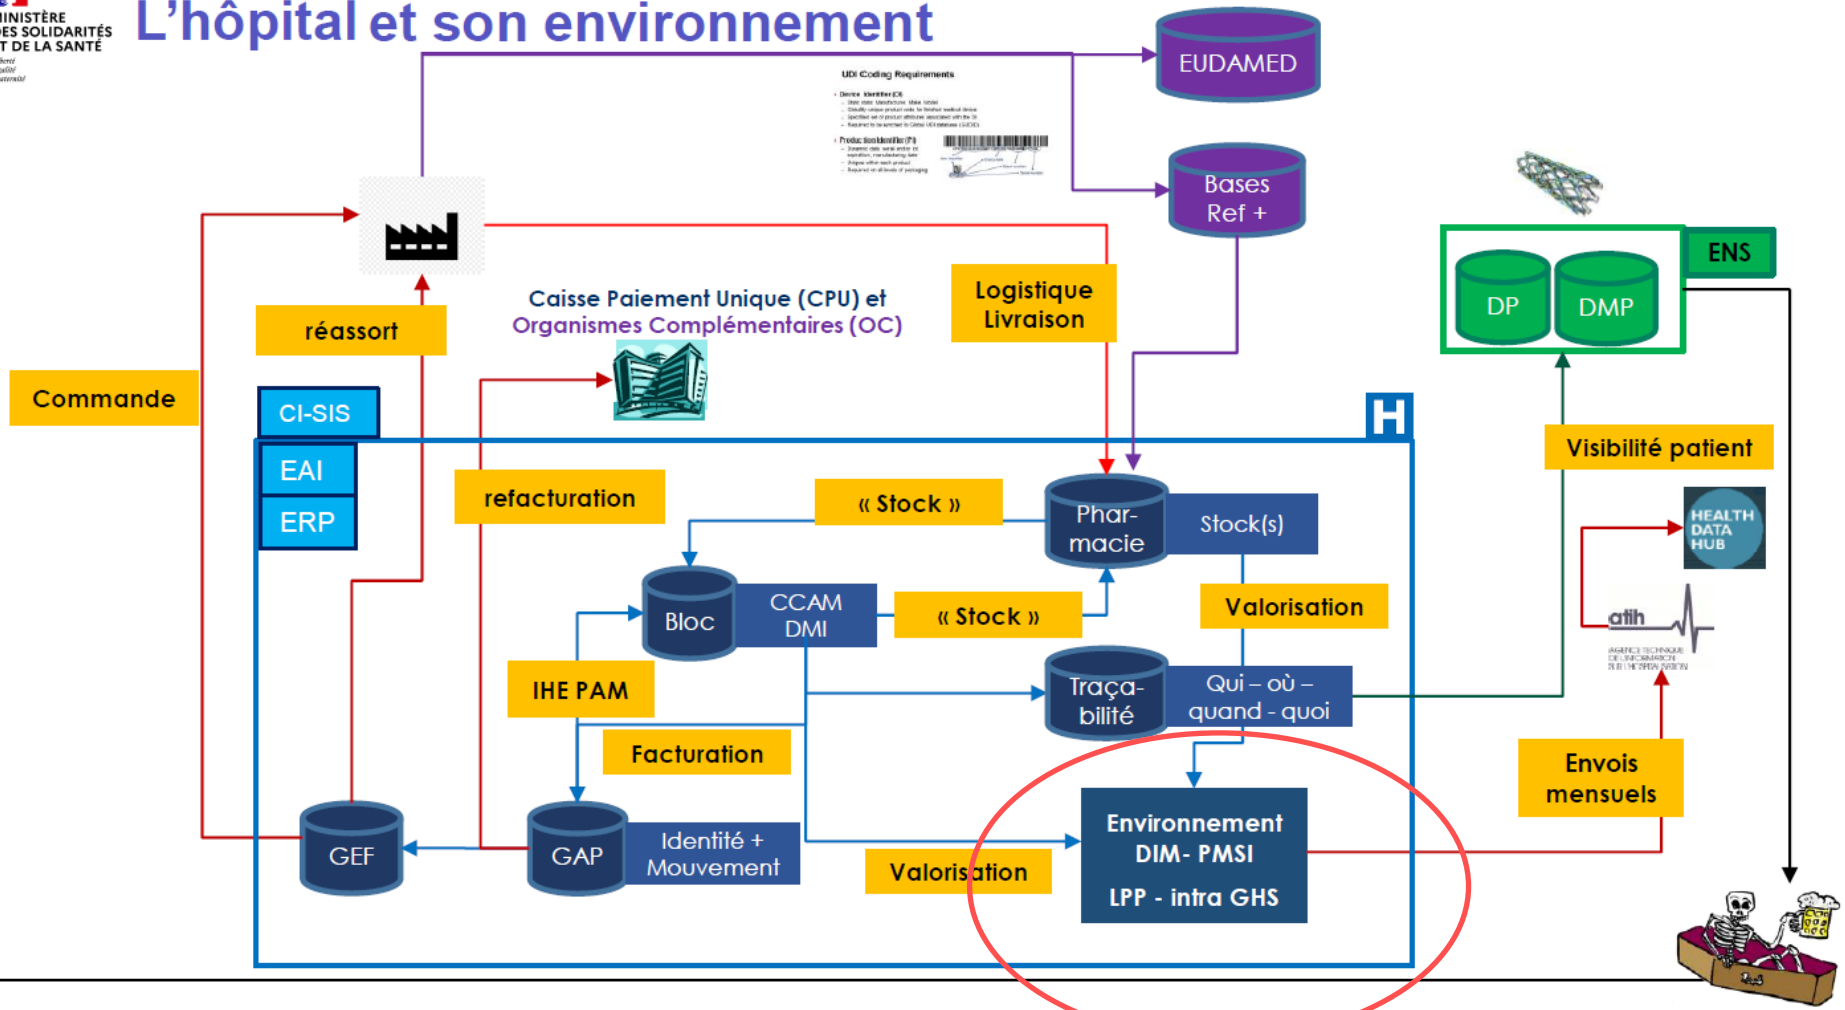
INISTÈRE
ES SOLIDARITÉS
T DE LA SANTÉ

L'hôpital et son environnement

EUDAMED

UDI Coding Requirements

Bases Ref +

ENS

DP

DMP

Caisse Paiement Unique (CPU) et
Organismes Complémentaires (OC)

Logistique Livraison

réassort

Commande

CI-SIS

H

EAI

ERP

refactuation

« Stock »

Phar-macie

Stock(s)

Visibilité patient

HEALTH DATA HUB

Bloc

CCAM DMI

« Stock »

Valorisation

atih

IHE PAM

Traça-bilité

Qui – où – quand - quoi

Facturation

Envois mensuels

GEF

GAP

Identité + Mouvement

Valorisation

Environnement DIM- PMSI

LPP - intra GHS